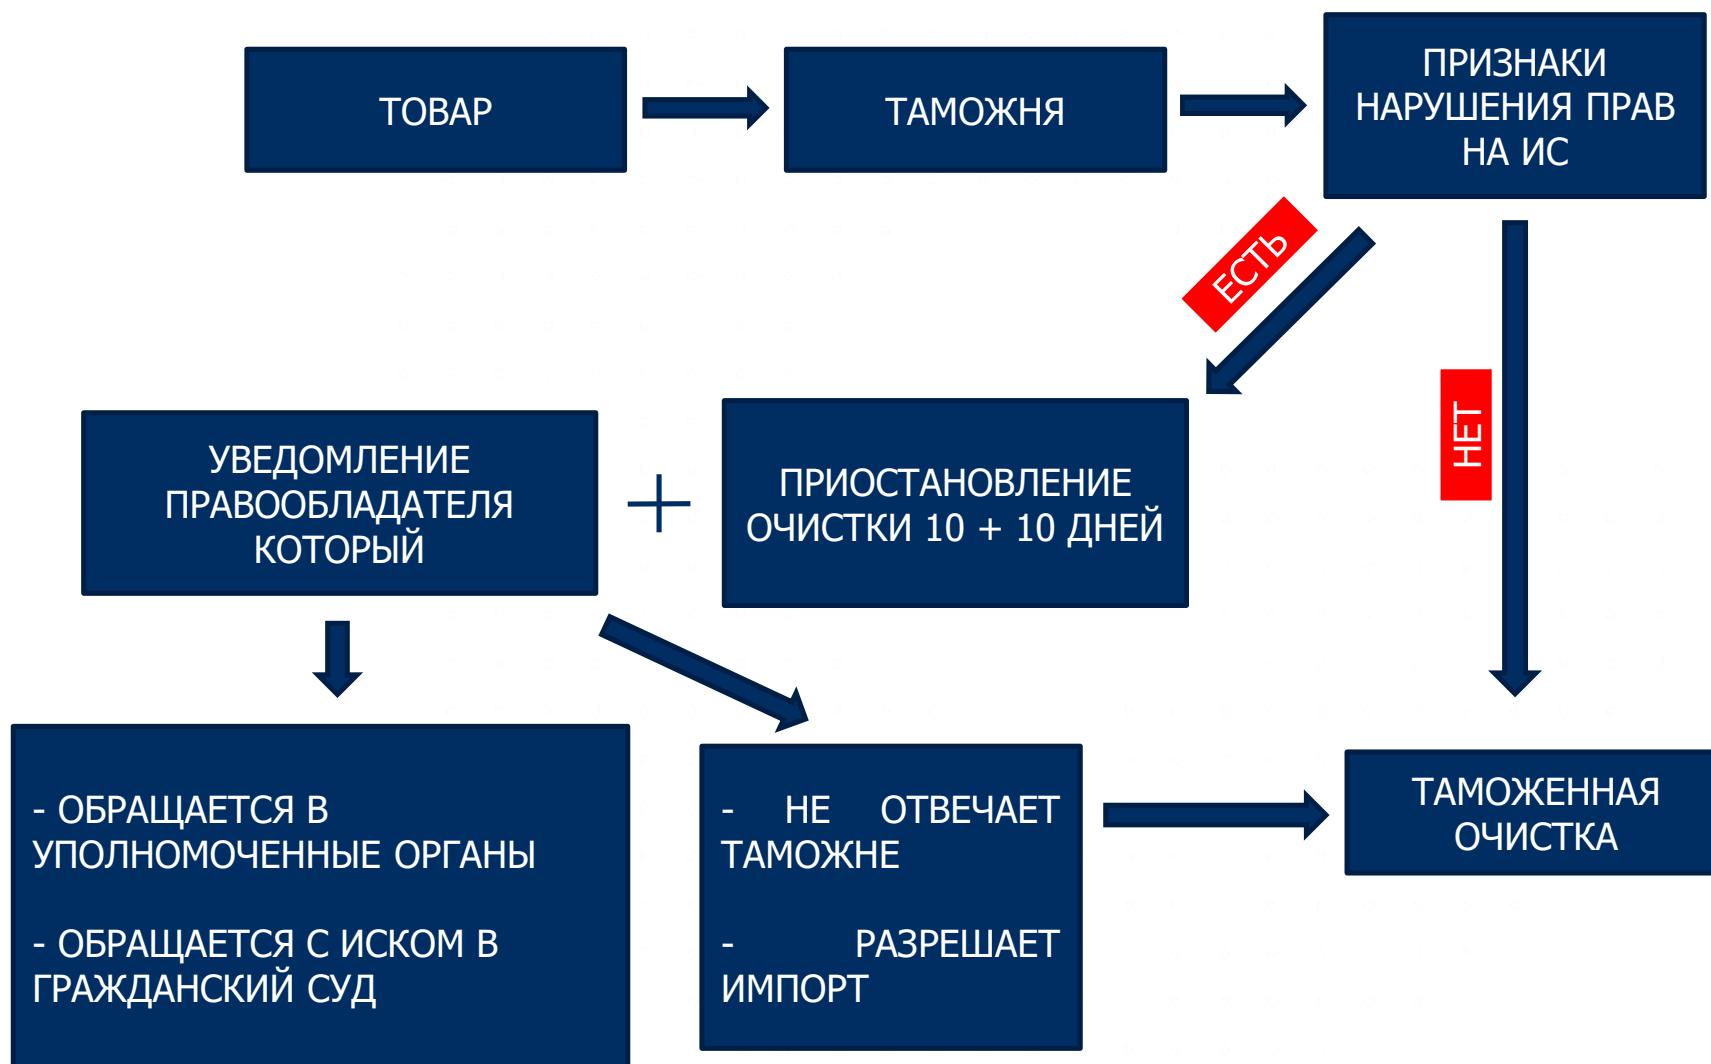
ТОВАР

ТАМОЖНЯ

ПРИЗНАКИ НАРУШЕНИЯ ПРАВ НА ИС

ЕСТЬ

НЕТ

УВЕДОМЛЕНИЕ ПРАВООБЛАДАТЕЛЯ КОТОРЫЙ

+

ПРИОСТАНОВЛЕНИЕ ОЧИСТКИ 10 + 10 ДНЕЙ

- ОБРАЩАЕТСЯ В УПОЛНОМОЧЕННЫЕ ОРГАНЫ

- ОБРАЩАЕТСЯ С ИСКОМ В ГРАЖДАНСКИЙ СУД

- НЕ ОТВЕЧАЕТ ТАМОЖНЕ

- РАЗРЕШАЕТ ИМПОРТ

ТАМОЖЕННАЯ ОЧИСТКА